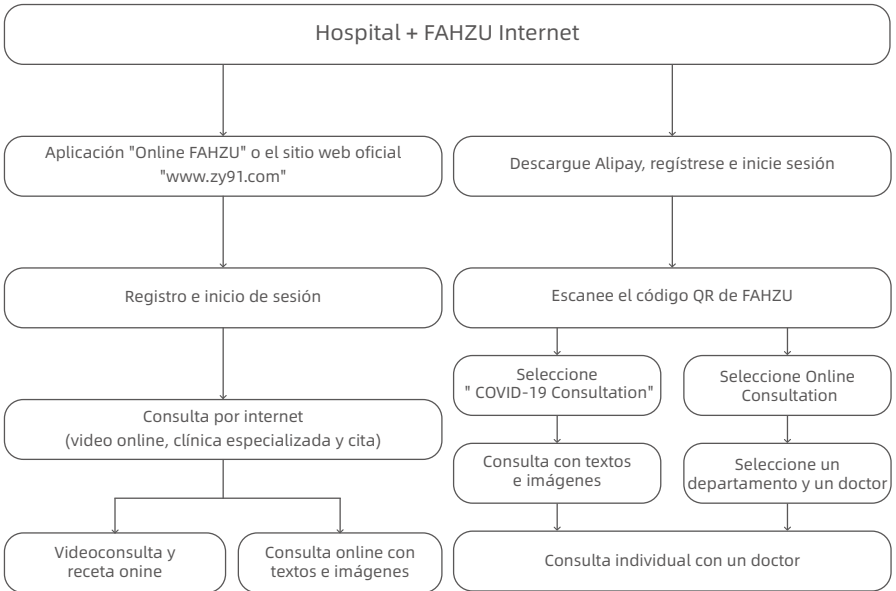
Hospital + FAHZU Internet

Aplicación "Online FAHZU" o el sitio web oficial "www.zy91.com"

Registro e inicio de sesión

Consulta por internet (video online, clínica especializada y cita)

Videoconsulta y receta onine

Consulta online con textos e imágenes

Descargue Alipay, regístrese e inicie sesión

Escanee el código QR de FAHZU

Seleccione " COVID-19 Consultation"

Consulta con textos e imágenes

Seleccione Online Consultation

Seleccione un departamento y un doctor

Consulta individual con un doctor